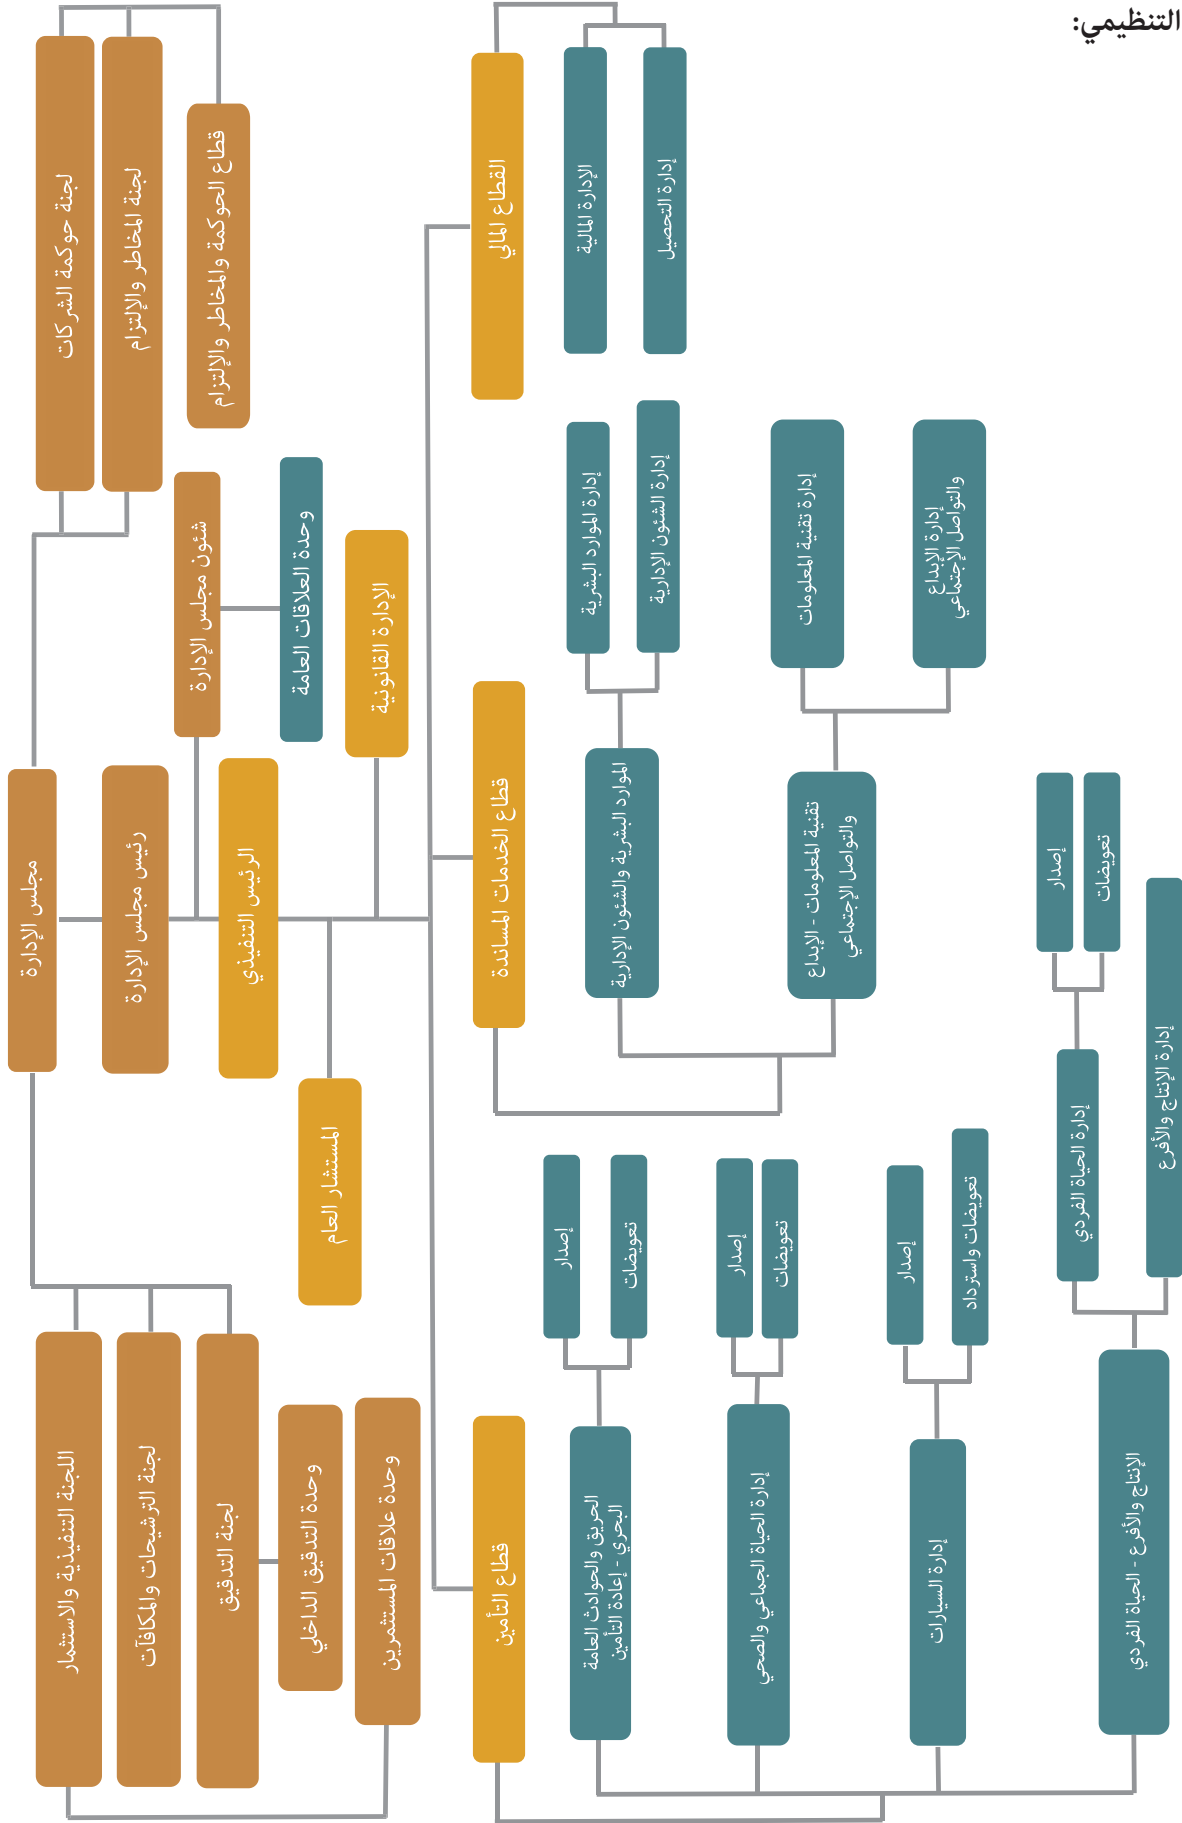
التنظيمي:

لجنة حوكمة الشركات

لجنة المخاطر والإلتزام

قطاع الحوكمة والمخاطر والإلتزام

القطاع المالي

الإدارة المالية

إدارة التحصيل

شئون مجلس الإدارة

وحدة العلاقات العامة

الإدارة القانونية

إدارة الموارد البشرية

إدارة الشئون الإدارية

إدارة تقنية المعلومات

إدارة الإبداع والتواصل الإجتماعي

مجلس الإدارة

رئيس مجلس الإدارة

الرئيس التنفيذي

قطاع الخدمات المساندة

الموارد البشرية والشئون الإدارية

تقنية المعلومات - الإبداع والتواصل الإجتماعي

إصدار

تعويضات

إدارة الإنتاج والأفرع

إدارة الحياة الفردي

المستشار العام

إصدار

تعويضات

إصدار

تعويضات

إصدار

تعويضات واسترداد

اللجنة التنفيذية والاستثمار

لجنة الترشيحات والمكافآت

لجنة التدقيق

وحدة التدقيق الداخلي

وحدة علاقات المستثمرين

قطاع التأمين

الحريق والحوادث العامة البحري - إعادة التأمين

إدارة الحياة الجماعي والصحي

إدارة السيارات

الإنتاج والأفرع - الحياة الفردي